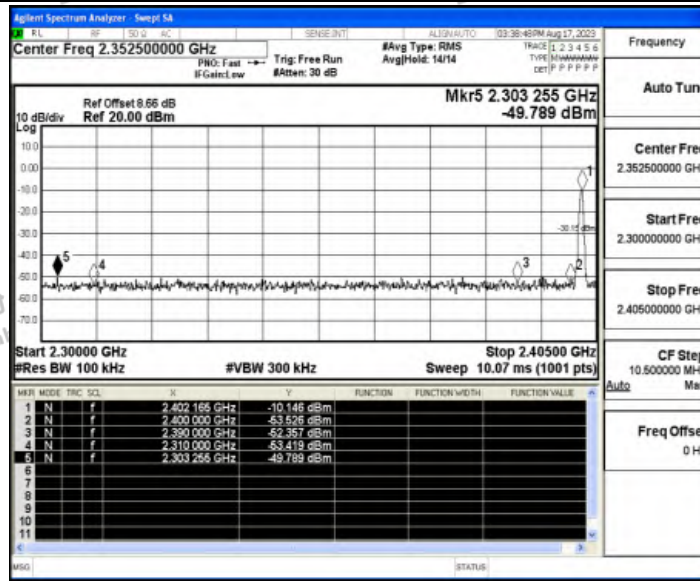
Agilent Spectrum Analyzer - Swept SA

RL RF 50 Ω AC SENSE:INT ALIGN AUTO 03:38:48 PM Aug 17, 2023

Center Freq 2.352500000 GHz

PNO: Fast IFGain:Low

Trig: Free Run

#Atten: 30 dB

#Avg Type: RMS

Avg|Hold: 14/14

TRACE 1 2 3 4 5 6

TYPE MWWWWW

DET P P P P P P

Frequency

Mkr5 2.303 255 GHz

-49.789 dBm

Ref Offset 8.66 dB

10 dB/div Ref 20.00 dBm

Log

10.0

0.00

-10.0

-20.0

-30.0

-40.0

-50.0

-60.0

-70.0

-30.15 dBm

1

2

3

4

5

Start 2.30000 GHz

#Res BW 100 kHz

#VBW 300 kHz

Stop 2.40500 GHz

Sweep 10.07 ms (1001 pts)

| MKR | MODE | TRC | SCL | X | Y | FUNCTION | FUNCTION WIDTH | FUNCTION VALUE |
|---|---|---|---|---|---|---|---|---|
| 1 | N | 1 | f | 2.402 165 GHz | -10.146 dBm | | | |
| 2 | N | 1 | f | 2.400 000 GHz | -53.526 dBm | | | |
| 3 | N | 1 | f | 2.390 000 GHz | -52.357 dBm | | | |
| 4 | N | 1 | f | 2.310 000 GHz | -53.419 dBm | | | |
| 5 | N | 1 | f | 2.303 255 GHz | -49.789 dBm | | | |
| 6 | | | | | | | | |
| 7 | | | | | | | | |
| 8 | | | | | | | | |
| 9 | | | | | | | | |
| 10 | | | | | | | | |
| 11 | | | | | | | | |

Auto Tun

Center Fre
2.352500000 GH

Start Fre
2.300000000 GH

Stop Fre
2.405000000 GH

CF Ste
10.500000 MH
Auto Ma

Freq Offse
0 H

MSG

STATUS